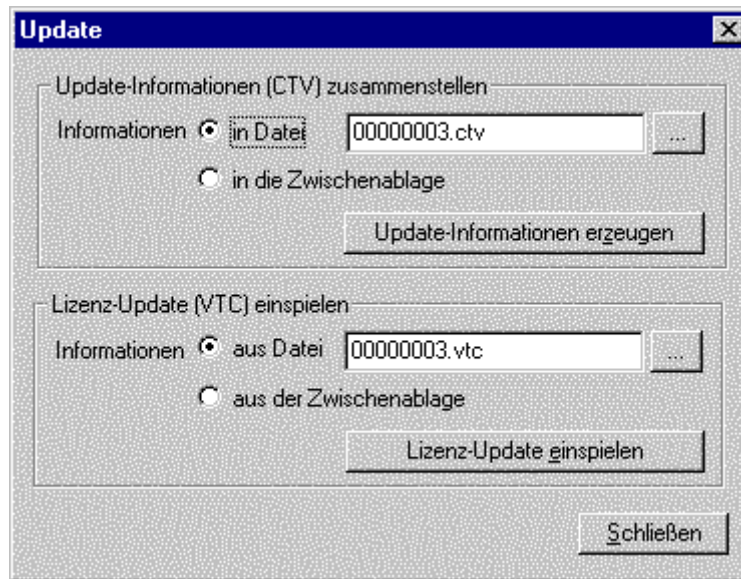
Update

Update-Informationen (CTV) zusammenstellen

Informationen in Datei 00000003.ctv ...

in die Zwischenablage

Update-Informationen erzeugen

Lizenz-Update (VTC) einspielen

Informationen aus Datei 00000003.vtc ...

aus der Zwischenablage

Lizenz-Update einspielen

Schließen